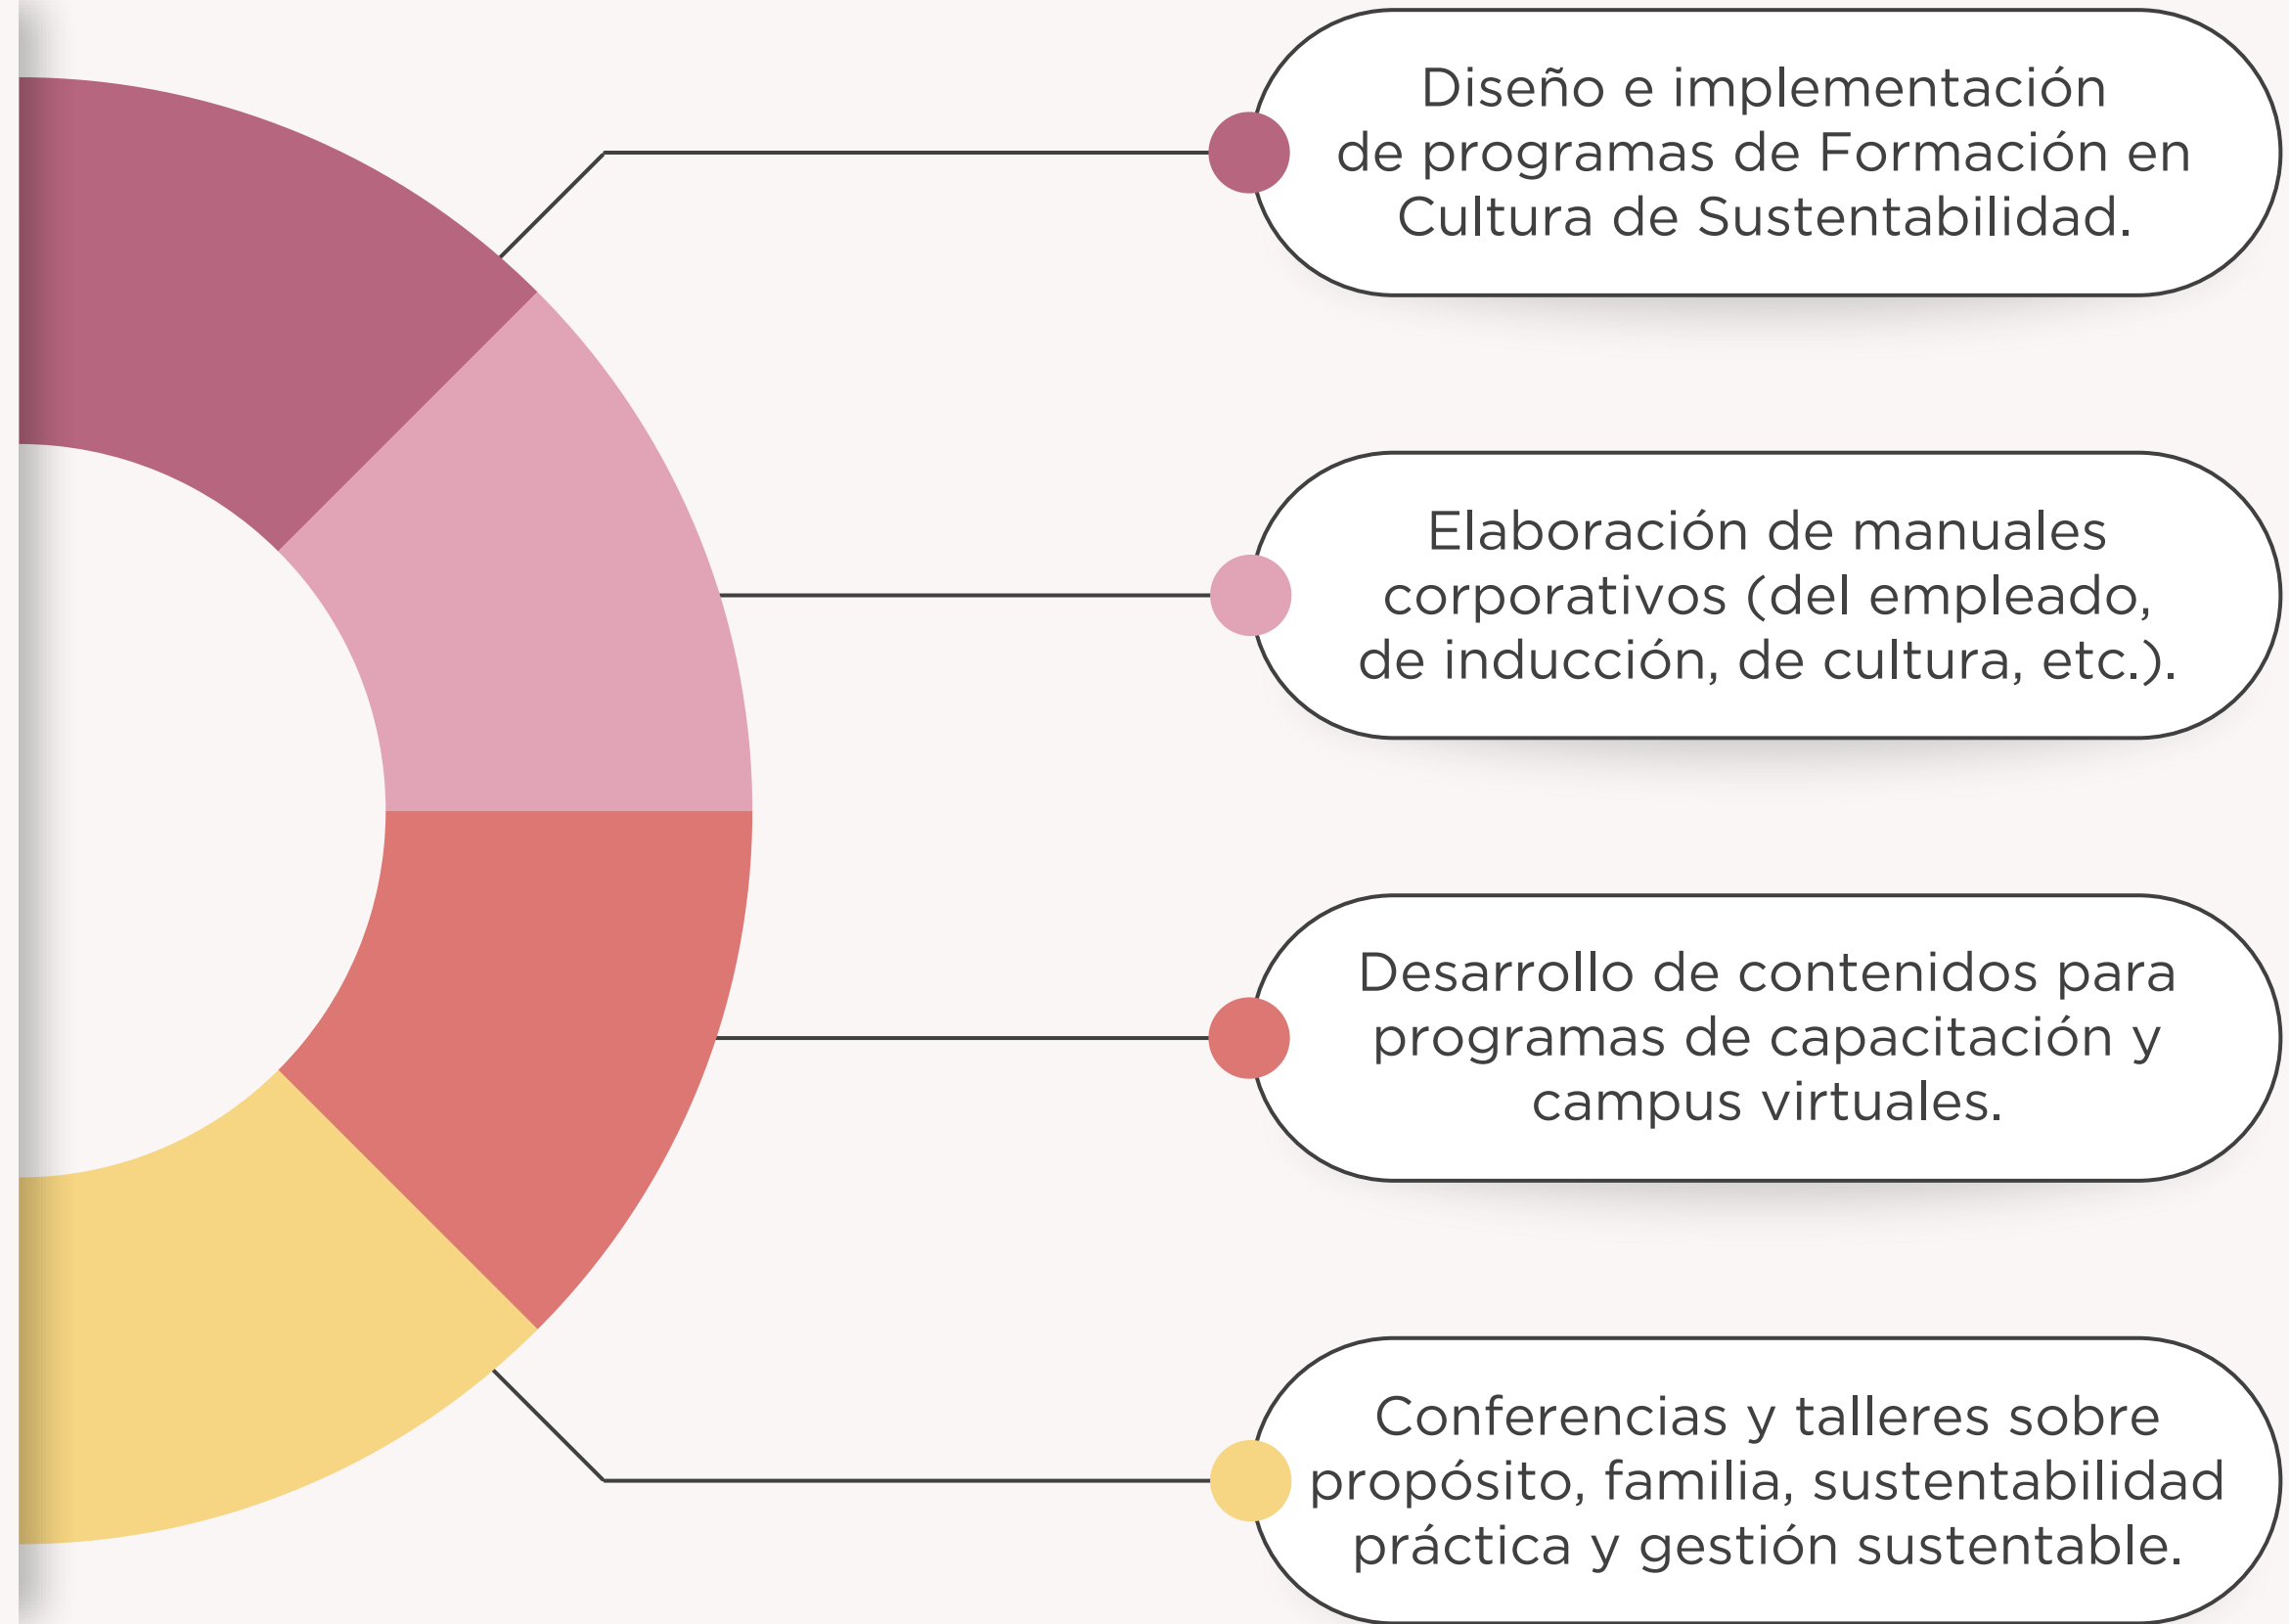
Diseño e implementación de programas de Formación en Cultura de Sustentabilidad.

Elaboración de manuales corporativos (del empleado, de inducción, de cultura, etc.).

Desarrollo de contenidos para programas de capacitación y campus virtuales.

Conferencias y talleres sobre propósito, familia, sustentabilidad práctica y gestión sustentable.